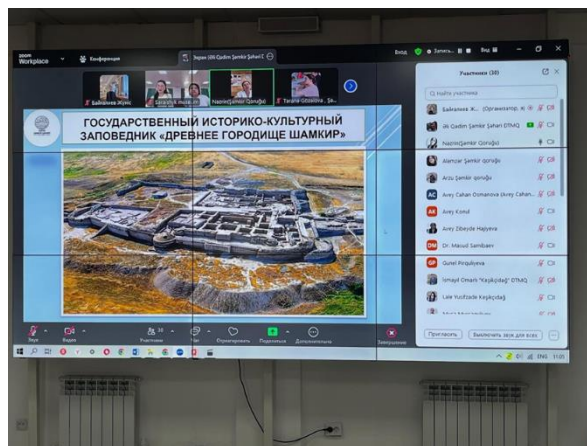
zoom Workplace

Конференция

Экран İdi Qədim Şəmkir Şəhəri

Вход

Запись

Вид

Байгалиев Жүніс

Sarah A Hussain

Naşir Şəmkir Qoruğu

Tarana Gözəlova Şə...

ГОСУДАРСТВЕННЫЙ ИСТОРИКО-КУЛЬТУРНЫЙ ЗАПОВЕДНИК «ДРЕВНЕЕ ГОРОДИЩЕ ШАМКИР»

Участники (30)

Найти участника

Байгалиев Ж... (Организатор, я)

İdi Qədim Şəmkir Şəhəri DTMQ

Naşir Şəmkir Qoruğu

Alamçar Şəmkir qoruğu

Arzu Şəmkir qoruğu

Avey Cahan Osmanova (Avey Cahan...

Avey Konul

Avey Zibeyde Hajiyeva

Dr. Masud Sambani

Gunel Piruliyeva

İsmayil Omarli "Keşikçidağ" DTMQ

Lale Yusifzade Keşikçidağ

Пригласить

Выключить звук для всех

Звук

Видео

Участники 30

Чат

Отреагировать

Поделиться

Дополнительно

Завершение

ENG 11:01